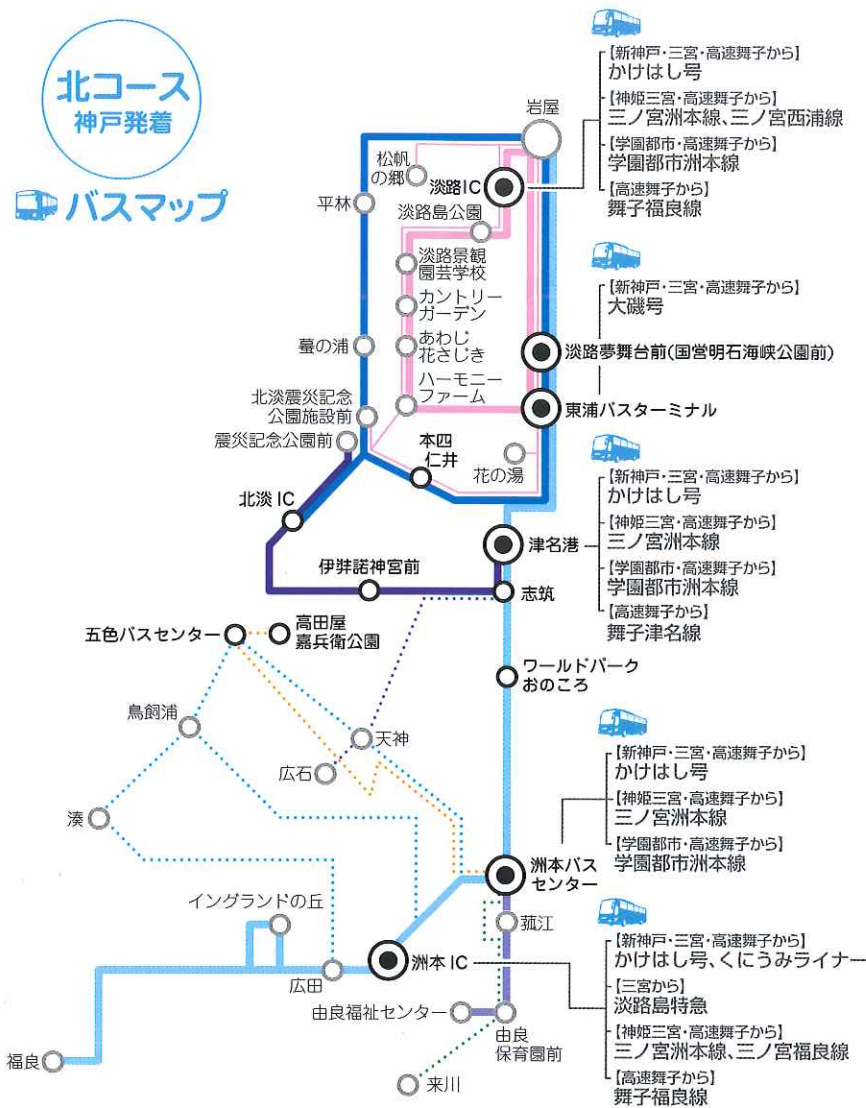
北コース
神戸発着

バスマップ

【新神戸・三宮・高速舞子から】
かけはし号
【神姫三宮・高速舞子から】
三ノ宮洲本線、三ノ宮西浦線
【学園都市・高速舞子から】
学園都市洲本線
【高速舞子から】
舞子福良線

【新神戸・三宮・高速舞子から】
大磯号

【新神戸・三宮・高速舞子から】
かけはし号
【神姫三宮・高速舞子から】
三ノ宮洲本線
【学園都市・高速舞子から】
学園都市洲本線
【高速舞子から】
舞子津名線

【新神戸・三宮・高速舞子から】
かけはし号
【神姫三宮・高速舞子から】
三ノ宮洲本線
【学園都市・高速舞子から】
学園都市洲本線

【新神戸・三宮・高速舞子から】
かけはし号、くにうみライナー
【三宮から】
淡路島特急
【神姫三宮・高速舞子から】
三ノ宮洲本線、三ノ宮福良線
【高速舞子から】
舞子福良線

岩屋
松帆の郷
淡路IC
平林
淡路島公園
淡路景観園芸学校
カントリーガーデン
蟇の浦
あわじ花さじき
淡路夢舞台前(国営明石海峡公園前)
ハーモニーファーム
東浦バスターミナル
北淡震災記念公園施設前
震災記念公園前
本四仁井
花の湯
北淡 IC
津名港
伊弉諾神宮前
志筑
五色バスセンター
高田屋嘉兵衛公園
ワールドパークおのころ
鳥飼浦
天神
広石
湊
洲本バスセンター
イングランドの丘
菰江
洲本 IC
広田
由良福祉センター
由良保育園前
福良
来川